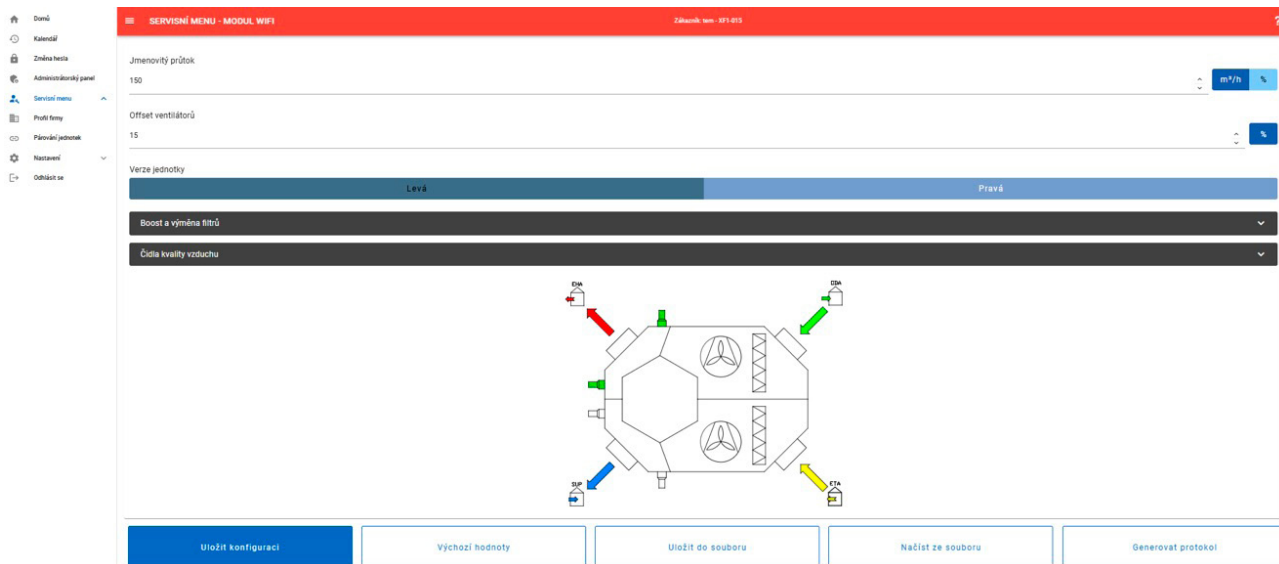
Domů
Kalendář
Změna hesla
Administrátorský panel
Servisní menu
Profil firmy
Párování jednotek
Nastavení
Odhlásit se

SERVISNÍ MENU - MODUL WIFI
Zákazník: tem - XF1-015

Jmenovitý průtok
150
m³/h
%

Offset ventilátorů
15
%

Verze jednotky
Levá
Pravá

Boost a výměna filtrů
Čidla kvality vzduchu

EHA
ODA
SUP
ETA

Uložit konfiguraci
Výchozí hodnoty
Uložit do souboru
Načíst ze souboru
Generovat protokol